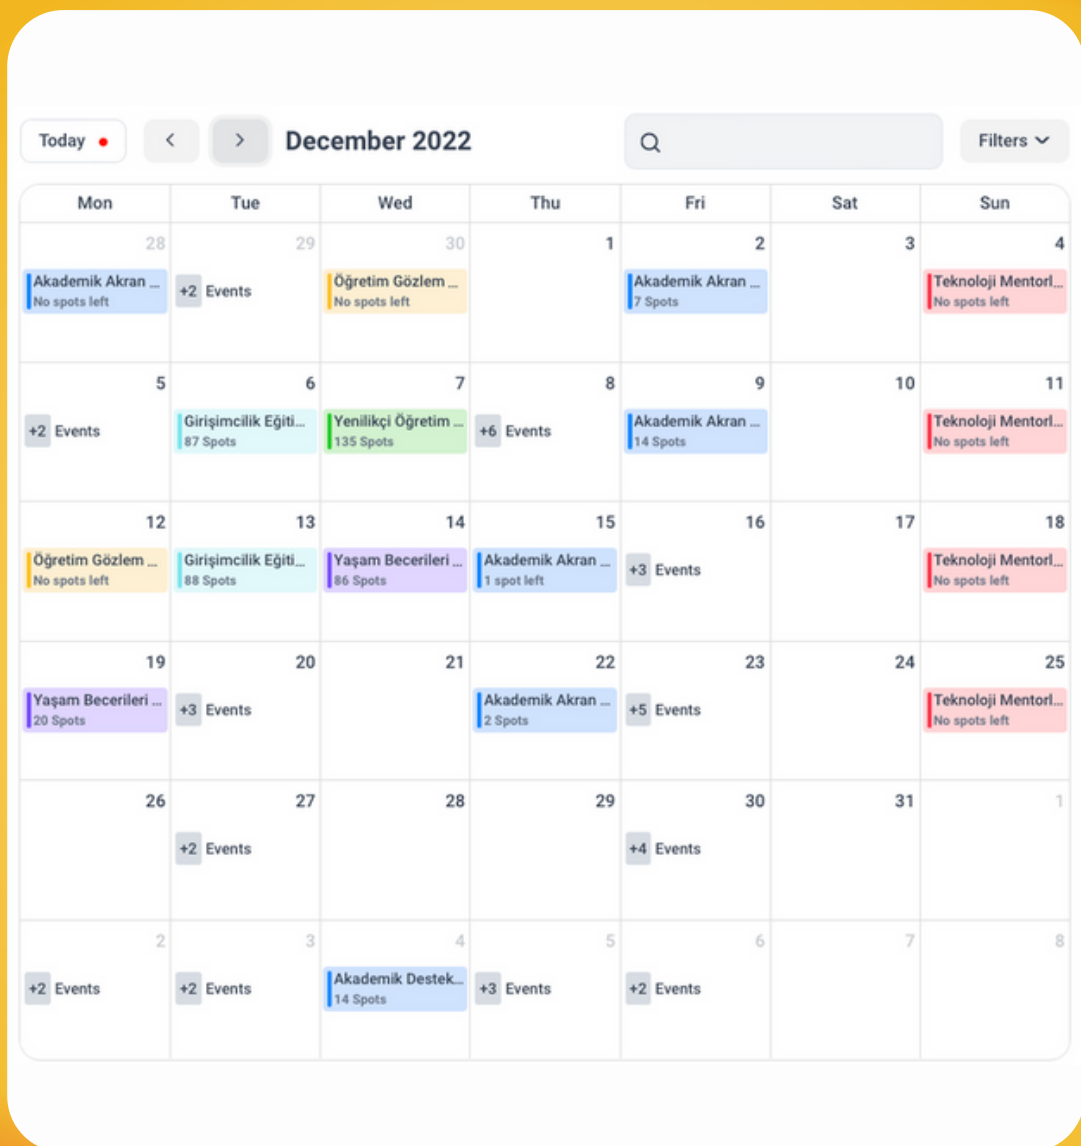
Today

<

>

December 2022

Filters

| Mon | Tue | Wed | Thu | Fri | Sat | Sun |
|---|---|---|---|---|---|---|
| 28 Akademik Akran ... No spots left | 29 +2 Events | 30 Öğretim Gözlem ... No spots left | 1 | 2 Akademik Akran ... 7 Spots | 3 | 4 Teknoloji Mentorl... No spots left |
| 5 +2 Events | 6 Girişimcilik Eğiti... 87 Spots | 7 Yenilikçi Öğretim ... 135 Spots | 8 +6 Events | 9 Akademik Akran ... 14 Spots | 10 | 11 Teknoloji Mentorl... No spots left |
| 12 Öğretim Gözlem ... No spots left | 13 Girişimcilik Eğiti... 88 Spots | 14 Yaşam Becerileri ... 86 Spots | 15 Akademik Akran ... 1 spot left | 16 +3 Events | 17 | 18 Teknoloji Mentorl... No spots left |
| 19 Yaşam Becerileri ... 20 Spots | 20 +3 Events | 21 | 22 Akademik Akran ... 2 Spots | 23 +5 Events | 24 | 25 Teknoloji Mentorl... No spots left |
| 26 | 27 +2 Events | 28 | 29 | 30 +4 Events | 31 | 1 |
| 2 +2 Events | 3 +2 Events | 4 Akademik Destek... 14 Spots | 5 +3 Events | 6 +2 Events | 7 | 8 |